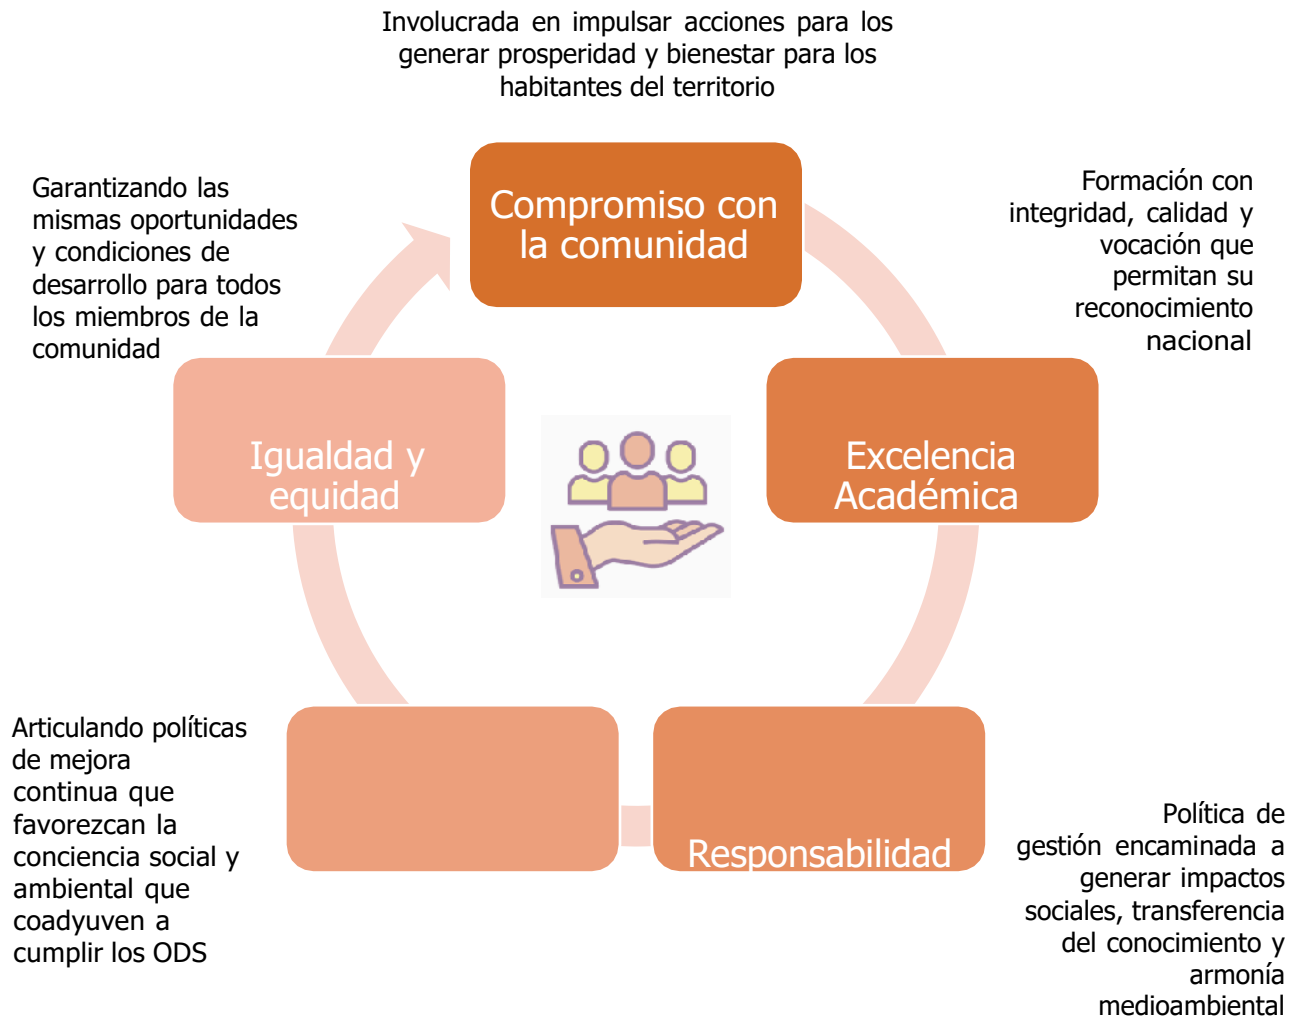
Involucrada en impulsar acciones para los generar prosperidad y bienestar para los habitantes del territorio

Compromiso con la comunidad

Formación con integridad, calidad y vocación que permitan su reconocimiento nacional

Excelencia Académica

Garantizando las mismas oportunidades y condiciones de desarrollo para todos los miembros de la comunidad

Igualdad y equidad

Articulando políticas de mejora continua que favorezcan la conciencia social y ambiental que coadyuven a cumplir los ODS

Responsabilidad

Política de gestión encaminada a generar impactos sociales, transferencia del conocimiento y armonía medioambiental